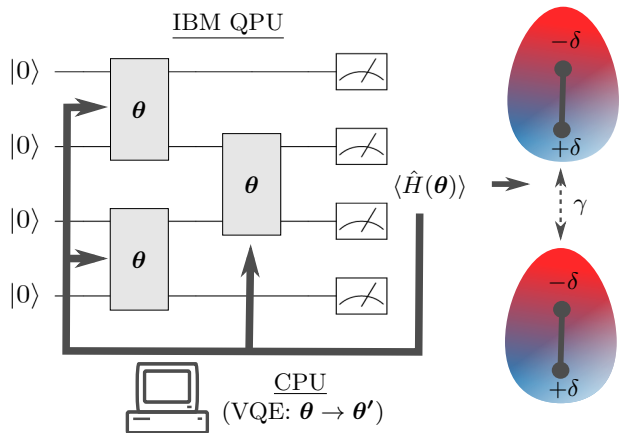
IBM QPU

$|0\rangle$

$|0\rangle$

$|0\rangle$

$|0\rangle$

$\boldsymbol{\theta}$

$\boldsymbol{\theta}$

$\boldsymbol{\theta}$

$\langle \hat{H}(\boldsymbol{\theta}) \rangle$

$-\delta$

$+\delta$

$\gamma$

$-\delta$

$+\delta$

CPU

(VQE: $\boldsymbol{\theta} \rightarrow \boldsymbol{\theta'}$)